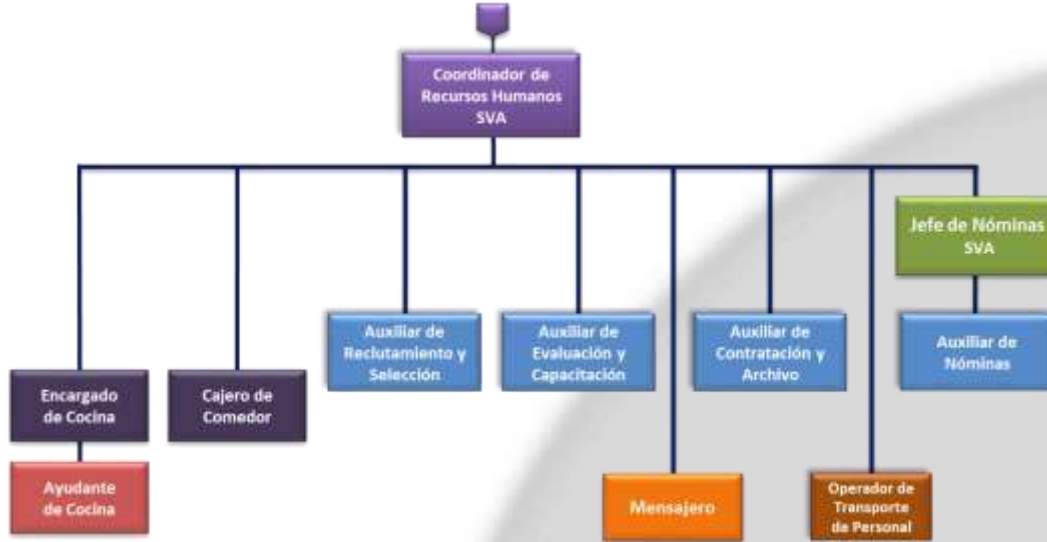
Coordinador de Recursos Humanos SVA

Jefe de Nóminas SVA

Auxiliar de Reclutamiento y Selección

Auxiliar de Evaluación y Capacitación

Auxiliar de Contratación y Archivo

Auxiliar de Nóminas

Encargado de Cocina

Cajero de Comedor

Ayudante de Cocina

Mensajero

Operador de Transporte de Personal